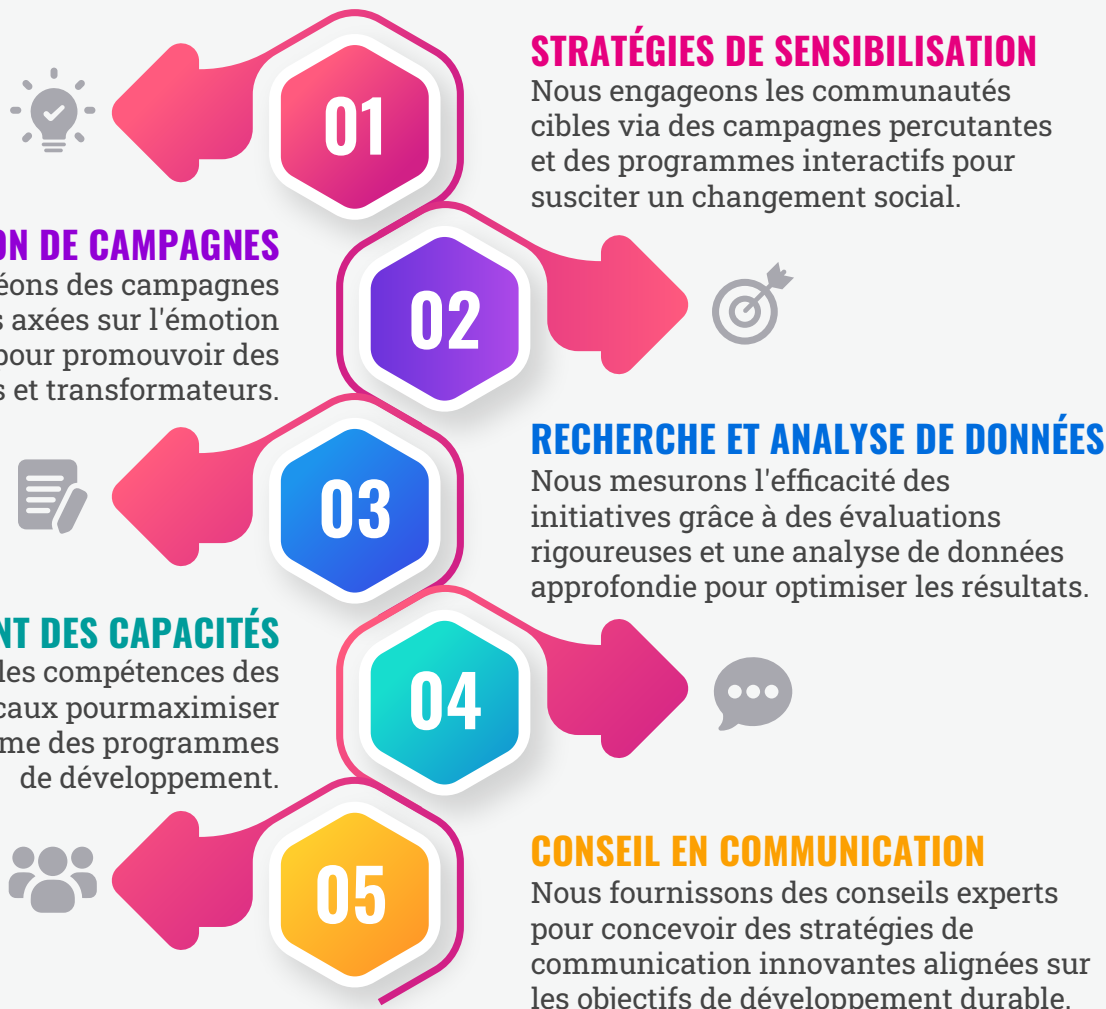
01

STRATÉGIES DE SENSIBILISATION
Nous engageons les communautés cibles via des campagnes percutantes et des programmes interactifs pour susciter un changement social.

ON DE CAMPAGNES
éons des campagnes s axées sur l'émotion pour promouvoir des s et transformateurs.

02

RECHERCHE ET ANALYSE DE DONNÉES
Nous mesurons l'efficacité des initiatives grâce à des évaluations rigoureuses et une analyse de données approfondie pour optimiser les résultats.

03

NT DES CAPACITÉS
les compétences des caux pourmaximiser me des programmes de développement.

04

05

CONSEIL EN COMMUNICATION
Nous fournissons des conseils experts pour concevoir des stratégies de communication innovantes alignées sur les objectifs de développement durable.